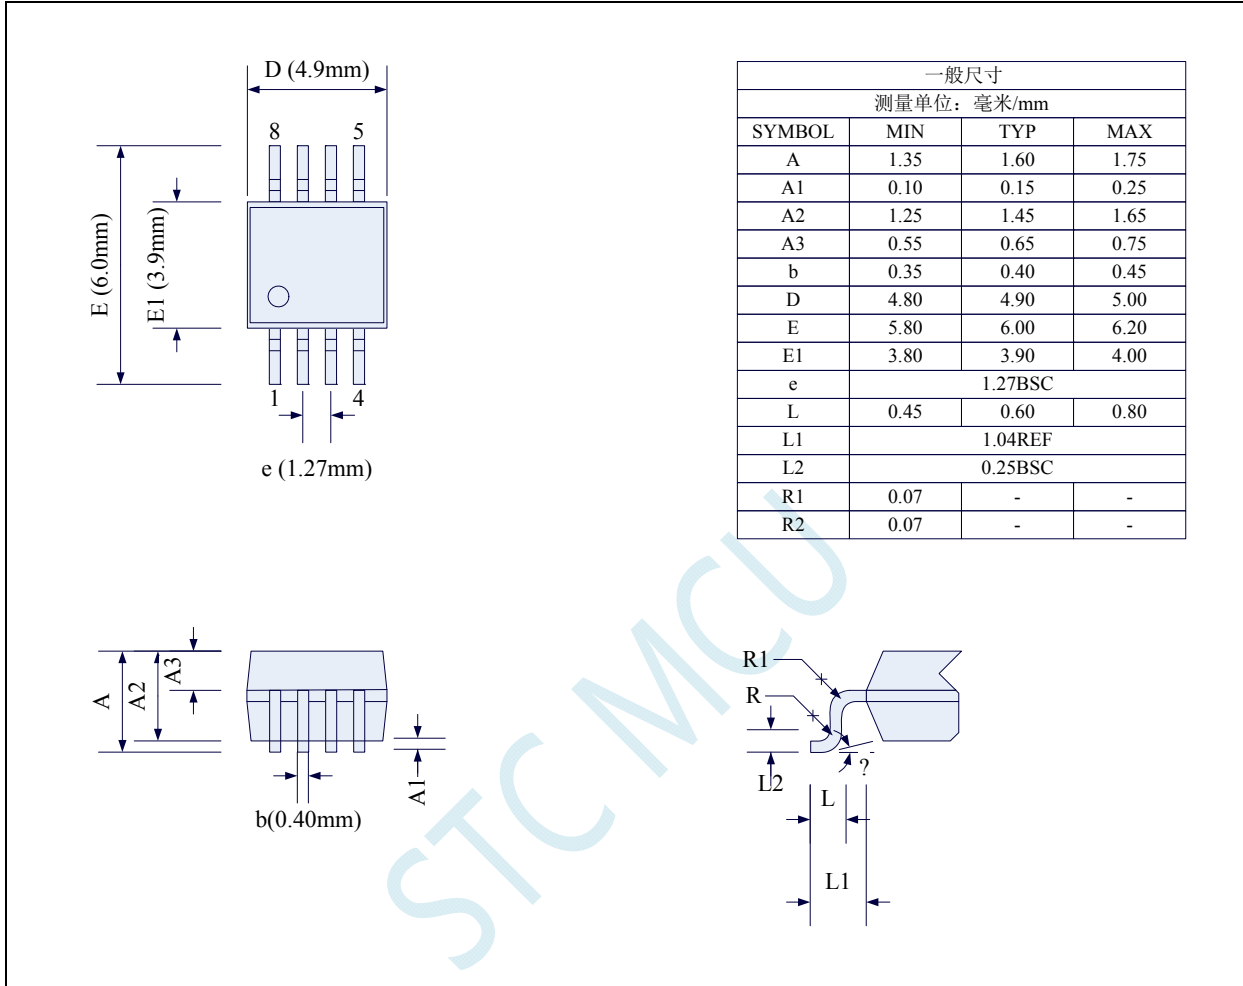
D (4.9mm)

8 5

E (6.0mm)

E1 (3.9mm)

1 4

e (1.27mm)

| 一般尺寸 | | | |
|---|---|---|---|
| 测量单位：毫米/mm | | | |
| SYMBOL | MIN | TYP | MAX |
| A | 1.35 | 1.60 | 1.75 |
| A1 | 0.10 | 0.15 | 0.25 |
| A2 | 1.25 | 1.45 | 1.65 |
| A3 | 0.55 | 0.65 | 0.75 |
| b | 0.35 | 0.40 | 0.45 |
| D | 4.80 | 4.90 | 5.00 |
| E | 5.80 | 6.00 | 6.20 |
| E1 | 3.80 | 3.90 | 4.00 |
| e | 1.27BSC | | |
| L | 0.45 | 0.60 | 0.80 |
| L1 | 1.04REF | | |
| L2 | 0.25BSC | | |
| R1 | 0.07 | - | - |
| R2 | 0.07 | - | - |

A A2 A3

A1

b(0.40mm)

R1

R

L2

?

L

L1

STC MCU